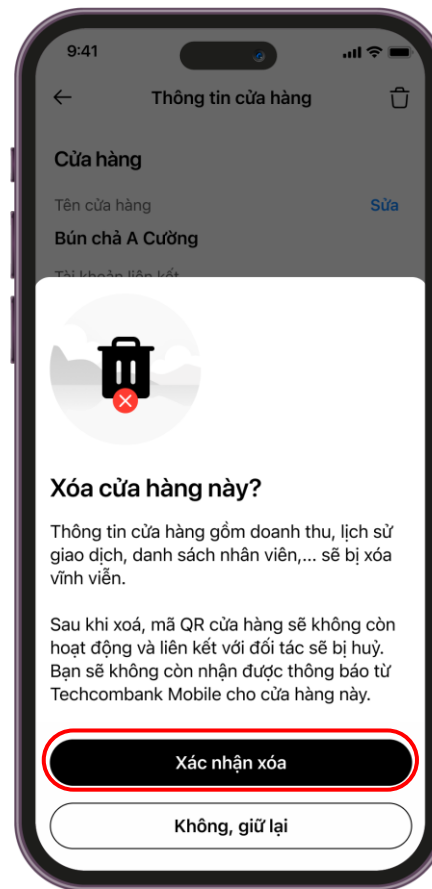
9:41

Thông tin cửa hàng

Cửa hàng

Tên cửa hàng

Sửa

Bún chả A Cường

Tài khoản liên kết

Xóa cửa hàng này?

Thông tin cửa hàng gồm doanh thu, lịch sử giao dịch, danh sách nhân viên,... sẽ bị xóa vĩnh viễn.

Sau khi xoá, mã QR cửa hàng sẽ không còn hoạt động và liên kết với đối tác sẽ bị huỷ. Bạn sẽ không còn nhận được thông báo từ Techcombank Mobile cho cửa hàng này.

Xác nhận xóa

Không, giữ lại